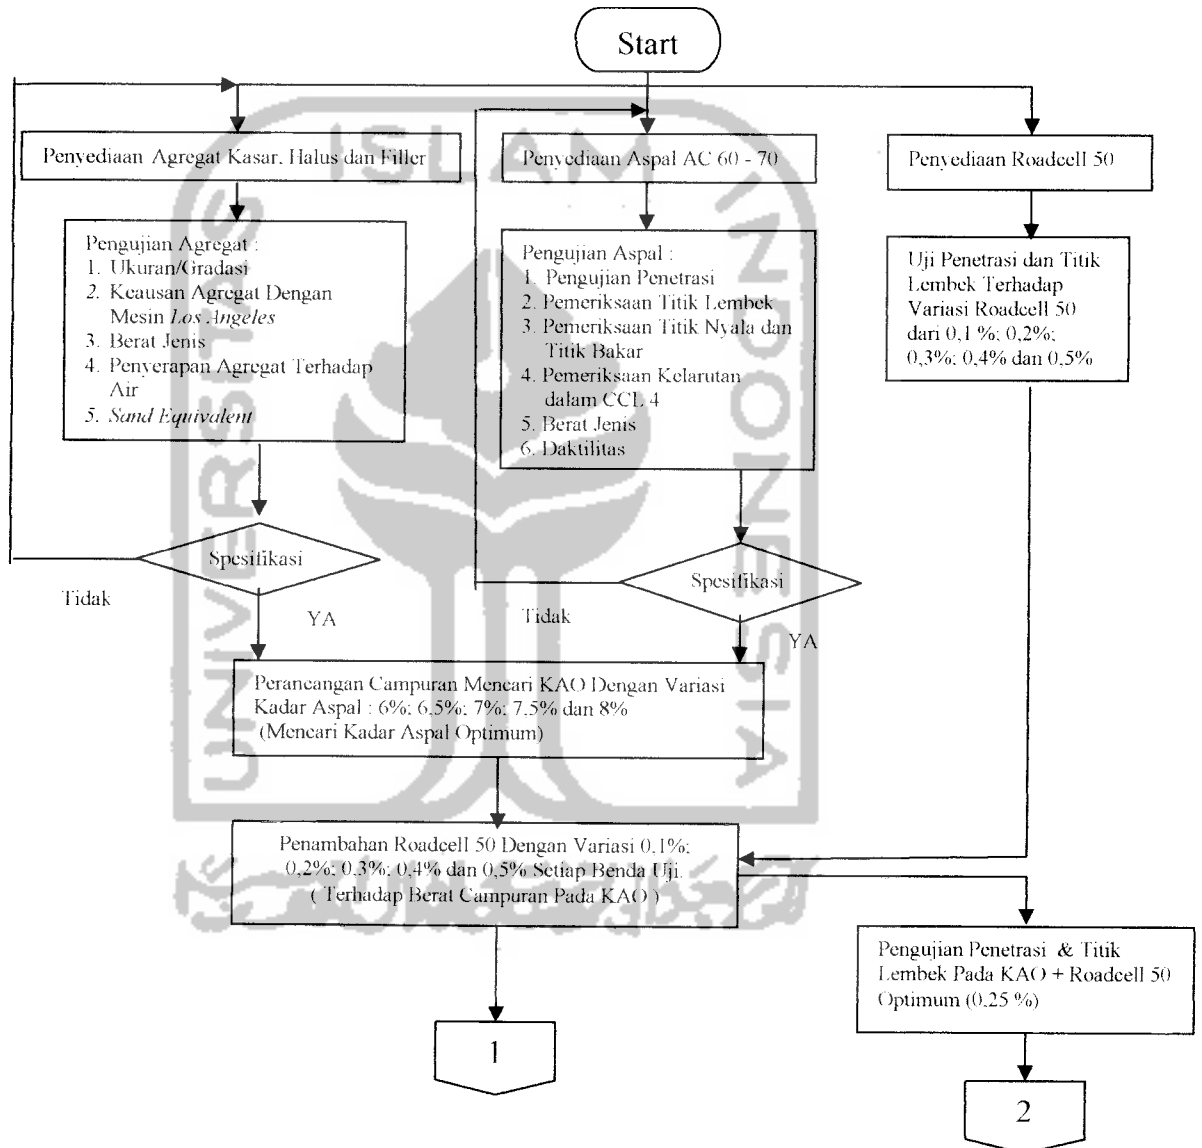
Start

Penyediaan Agregat Kasar, Halus dan Filler

Penyediaan Aspal AC 60 - 70

Penyediaan Roadcell 50

Pengujian Agregat :
1. Ukuran/Gradasi
2. Keausan Agregat Dengan Mesin *Los Angeles*
3. Berat Jenis
4. Penyerapan Agregat Terhadap Air
5. *Sand Equivalent*

Pengujian Aspal :
1. Pengujian Penetrasi
2. Pemeriksaan Titik Lembek
3. Pemeriksaan Titik Nyala dan Titik Bakar
4. Pemeriksaan Kelarutan dalam CCL 4
5. Berat Jenis
6. Daktilitas

Uji Penetrasi dan Titik Lembek Terhadap Variasi Roadcell 50 dari 0,1 %; 0,2%; 0,3%; 0,4% dan 0,5%

Spesifikasi

Tidak

YA

Spesifikasi

Tidak

YA

Perancangan Campuran Mencari KAO Dengan Variasi Kadar Aspal : 6%; 6,5%; 7%; 7,5% dan 8% (Mencari Kadar Aspal Optimum)

Penambahan Roadcell 50 Dengan Variasi 0,1%; 0,2%; 0,3%; 0,4% dan 0,5% Setiap Benda Uji. ( Terhadap Berat Campuran Pada KAO )

Pengujian Penetrasi & Titik Lembek Pada KAO + Roadcell 50 Optimum (0,25 %)

1

2